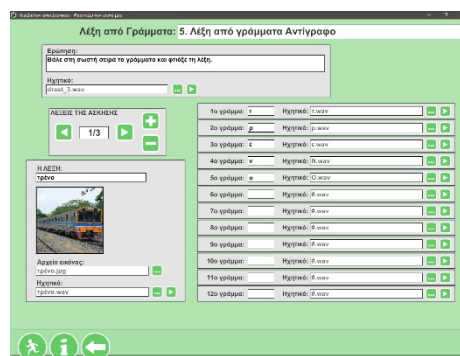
Λέξη από Γράμματα: 5. Λέξη από γράμματα Αντίγραφο

Ερώτηση:
Βάλε στη σωστή σειρά τα γράμματα και φτιάξε τη λέξη.

Ηχητικό:
drast_3.wav

ΛΕΞΕΙΣ ΤΗΣ ΑΣΚΗΣΗΣ
1/3

Η ΛΕΞΗ:
τρένο

Αρχείο εικόνας:
τρένο.jpg

Ηχητικό:
τρένο.wav

| | | | |
|---|---|---|---|
| 1ο γράμμα: | τ | Ηχητικό: | t.wav |
| 2ο γράμμα: | ρ | Ηχητικό: | p.wav |
| 3ο γράμμα: | ε | Ηχητικό: | ε.wav |
| 4ο γράμμα: | ν | Ηχητικό: | N.wav |
| 5ο γράμμα: | ο | Ηχητικό: | O.wav |
| 6ο γράμμα: | | Ηχητικό: | #.wav |
| 7ο γράμμα: | | Ηχητικό: | #.wav |
| 8ο γράμμα: | | Ηχητικό: | #.wav |
| 9ο γράμμα: | | Ηχητικό: | #.wav |
| 10ο γράμμα: | | Ηχητικό: | #.wav |
| 11ο γράμμα: | | Ηχητικό: | #.wav |
| 12ο γράμμα: | | Ηχητικό: | #.wav |